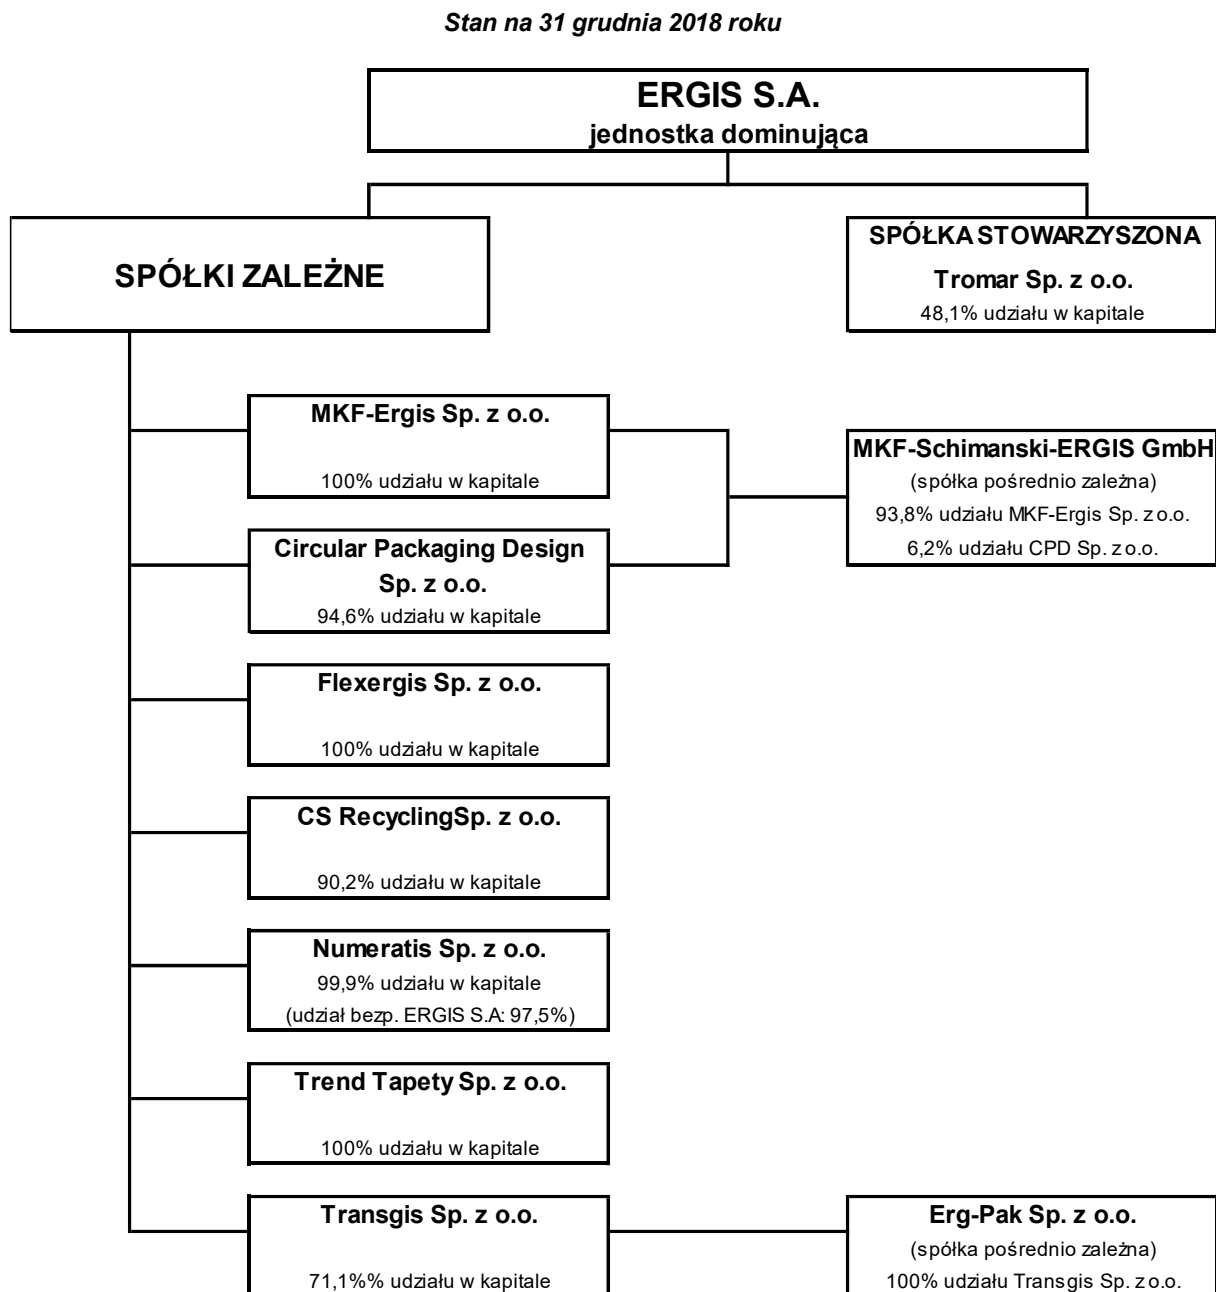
Stan na 31 grudnia 2018 roku

ERGIS S.A.
jednostka dominująca

SPÓŁKI ZALEŻNE

SPÓŁKA STOWARZYSZONA
Tromar Sp. z o.o.
48,1% udziału w kapitale

MKF-Ergis Sp. z o.o.
100% udziału w kapitale

Circular Packaging Design Sp. z o.o.
94,6% udziału w kapitale

MKF-Schimanski-ERGIS GmbH
(spółka pośrednio zależna)
93,8% udziału MKF-Ergis Sp. z o.o.
6,2% udziału CPD Sp. z o.o.

Flexergis Sp. z o.o.
100% udziału w kapitale

CS RecyclingSp. z o.o.
90,2% udziału w kapitale

Numeratis Sp. z o.o.
99,9% udziału w kapitale
(udział bezp. ERGIS S.A: 97,5%)

Trend Tapety Sp. z o.o.
100% udziału w kapitale

Transgis Sp. z o.o.
71,1%% udziału w kapitale

Erg-Pak Sp. z o.o.
(spółka pośrednio zależna)
100% udziału Transgis Sp. z o.o.